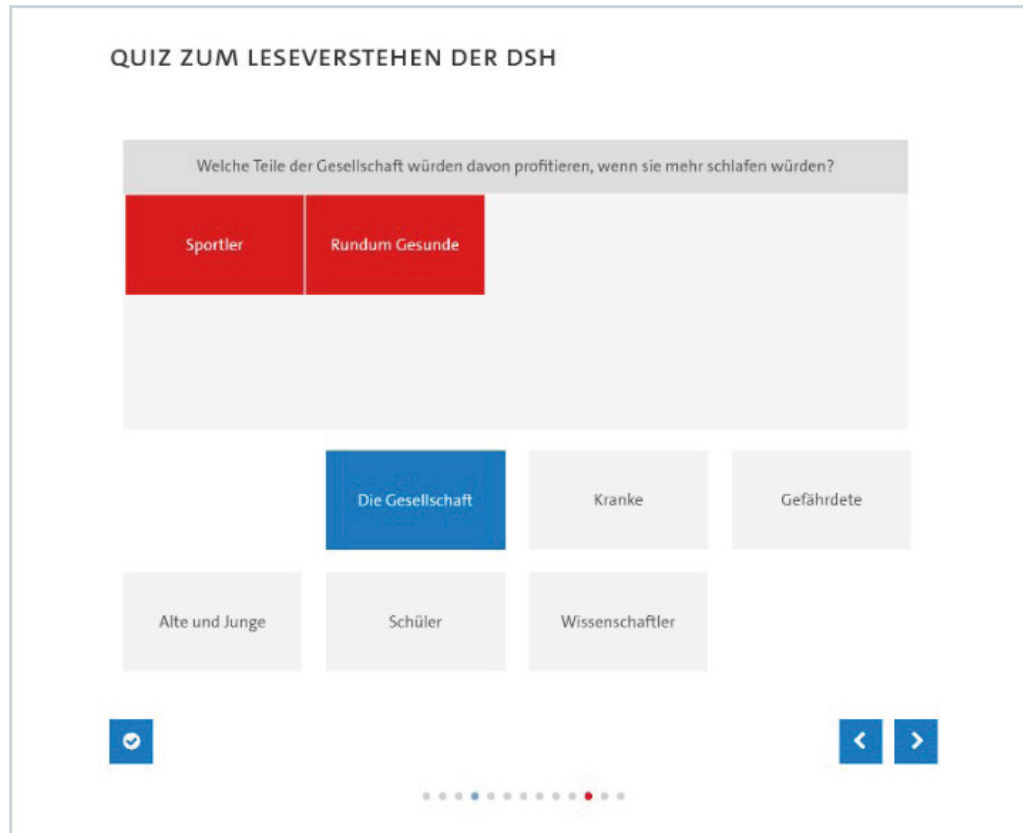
QUIZ ZUM LESEVERSTEHEN DER DSH

Welche Teile der Gesellschaft würden davon profitieren, wenn sie mehr schlafen würden?

Sportler

Rundum Gesunde

Die Gesellschaft

Kranke

Gefährdete

Alte und Junge

Schüler

Wissenschaftler